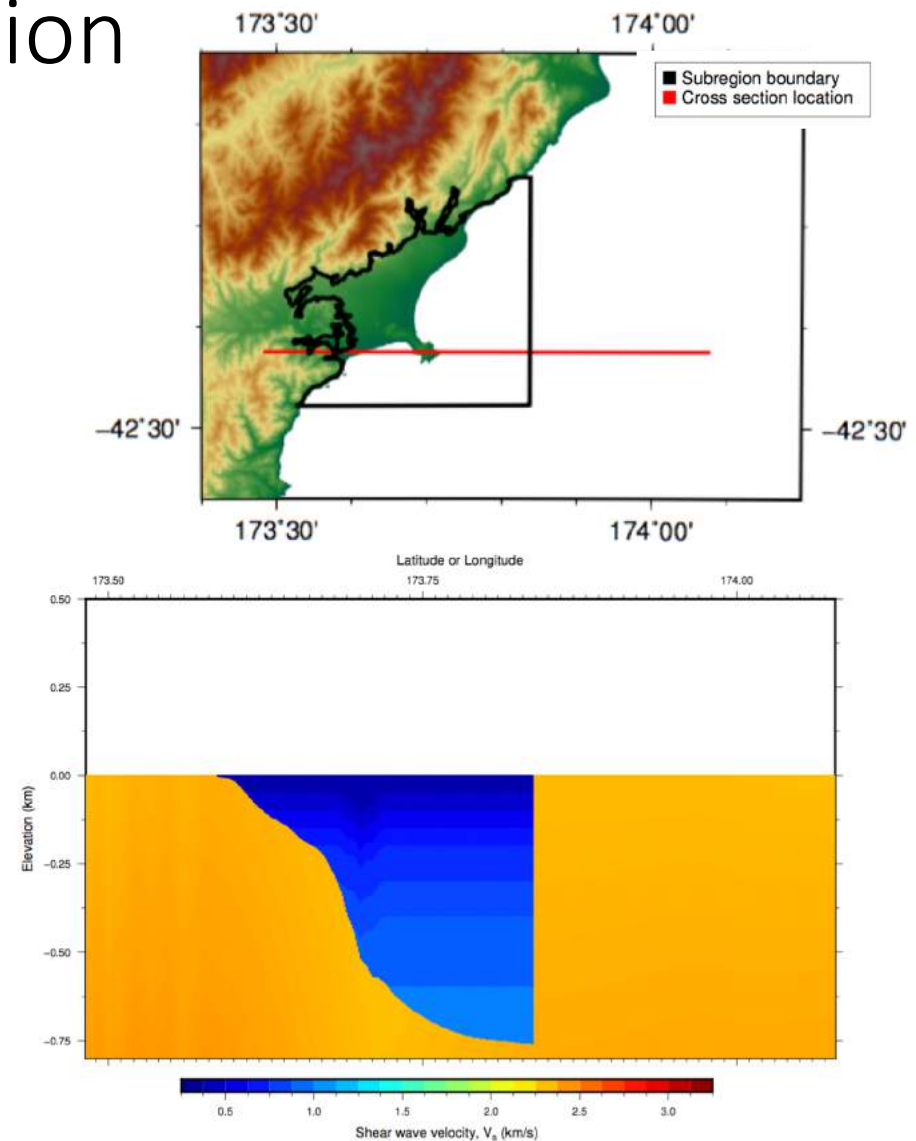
ion

173°30'
174°00'

Subregion boundary
Cross section location

-42°30'
-42°30'

173°30'
174°00'

Latitude or Longitude

173.50
173.75
174.00

0.50
0.25
0.00
-0.25
-0.50
-0.75

Elevation (km)

0.5
1.0
1.5
2.0
2.5
3.0

Shear wave velocity, $V_s$ (km/s)